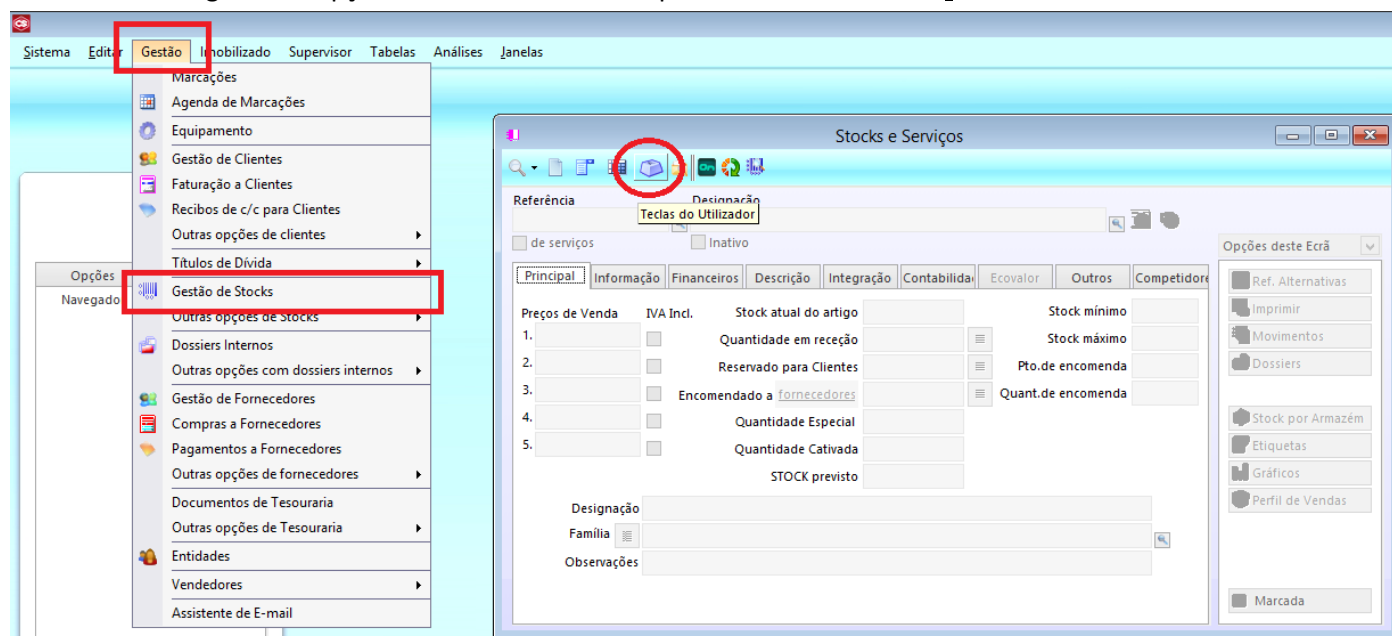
Sistema Editar Gestão Imobilizado Supervisor Tabelas Análises Janelas

Marcações
Agenda de Marcações
Equipamento
Gestão de Clientes
Faturação a Clientes
Recibos de c/c para Clientes
Outras opções de clientes
Títulos de Dívida
Gestão de Stocks
Outras opções de Stocks
Dossiers Internos
Outras opções com dossiers internos
Gestão de Fornecedores
Compras a Fornecedores
Pagamentos a Fornecedores
Outras opções de fornecedores
Documentos de Tesouraria
Outras opções de Tesouraria
Entidades
Vendedores
Assistente de E-mail

Opções
Navegado

Stocks e Serviços

Teclas do Utilizador

Referência
Designação
de serviços
Inativo

Principal | Informação | Financeiros | Descrição | Integração | Contabilida | Ecovalor | Outros | Competidore

Preços de Venda
IVA Incl.
1.
2.
3.
4.
5.
Stock atual do artigo
Quantidade em receção
Reservado para Clientes
Encomendado a fornecedores
Quantidade Especial
Quantidade Cativada
STOCK previsto
Stock mínimo
Stock máximo
Pto.de encomenda
Quant.de encomenda
Designação
Família
Observações

Opções deste Ecrã
Ref. Alternativas
Imprimir
Movimentos
Dossiers
Stock por Armazém
Etiquetas
Gráficos
Perfil de Vendas
Marcada